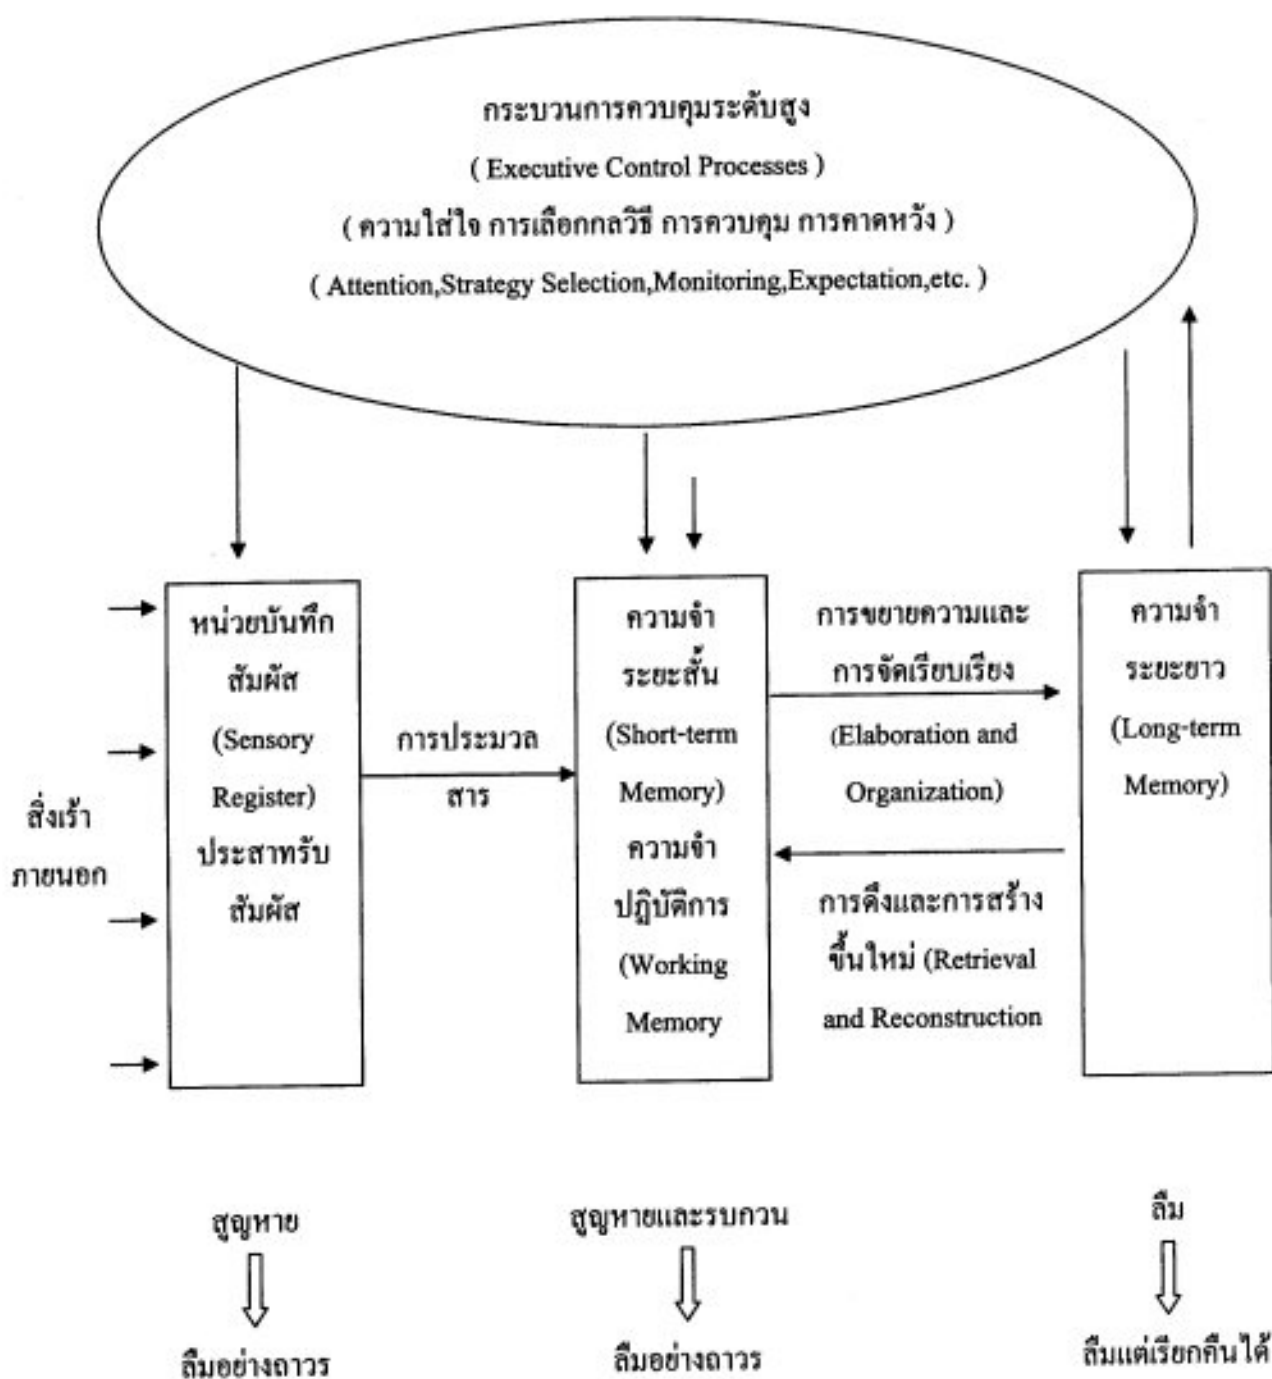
กระบวนการควบคุมระดับสูง
( Executive Control Processes )
( ความใส่ใจ การเลือกกลวิธี การควบคุม การคาดหวัง )
( Attention,Strategy Selection,Monitoring,Expectation,etc. )

สิ่งเร้าภายนอก

หน่วยบันทึกสัมผัส (Sensory Register) ประสาทรับสัมผัส

การประมวลสาร

ความจำระยะสั้น (Short-term Memory) ความจำปฏิบัติการ (Working Memory

การขยายความและการจัดเรียบเรียง (Elaboration and Organization)

การดึงและการสร้างขึ้นใหม่ (Retrieval and Reconstruction

ความจำระยะยาว (Long-term Memory)

สูญหาย
ลืมอย่างถาวร

สูญหายและรบกวน
ลืมอย่างถาวร

ลืม
ลืมแต่เรียกคืนได้